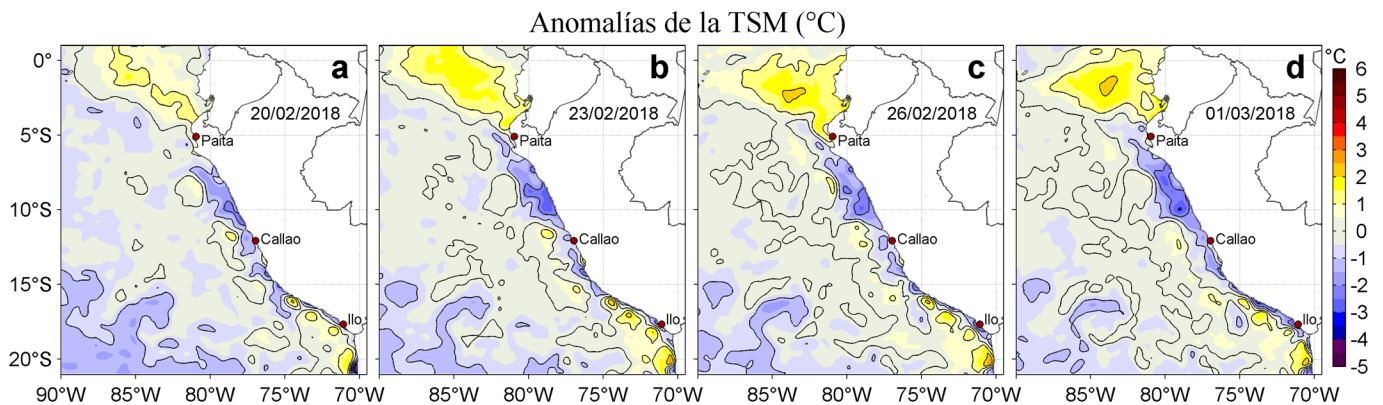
Anomalías de la TSM (°C)

a
20/02/2018
Paita
Callao
Ilo

b
23/02/2018
Paita
Callao
Ilo

c
26/02/2018
Paita
Callao
Ilo

d
01/03/2018
Paita
Callao
Ilo

0°
5°S
10°S
15°S
20°S

90°W 85°W 80°W 75°W 70°W
85°W 80°W 75°W 70°W
85°W 80°W 75°W 70°W
85°W 80°W 75°W 70°W

°C
6
5
4
3
2
1
0
-1
-2
-3
-4
-5